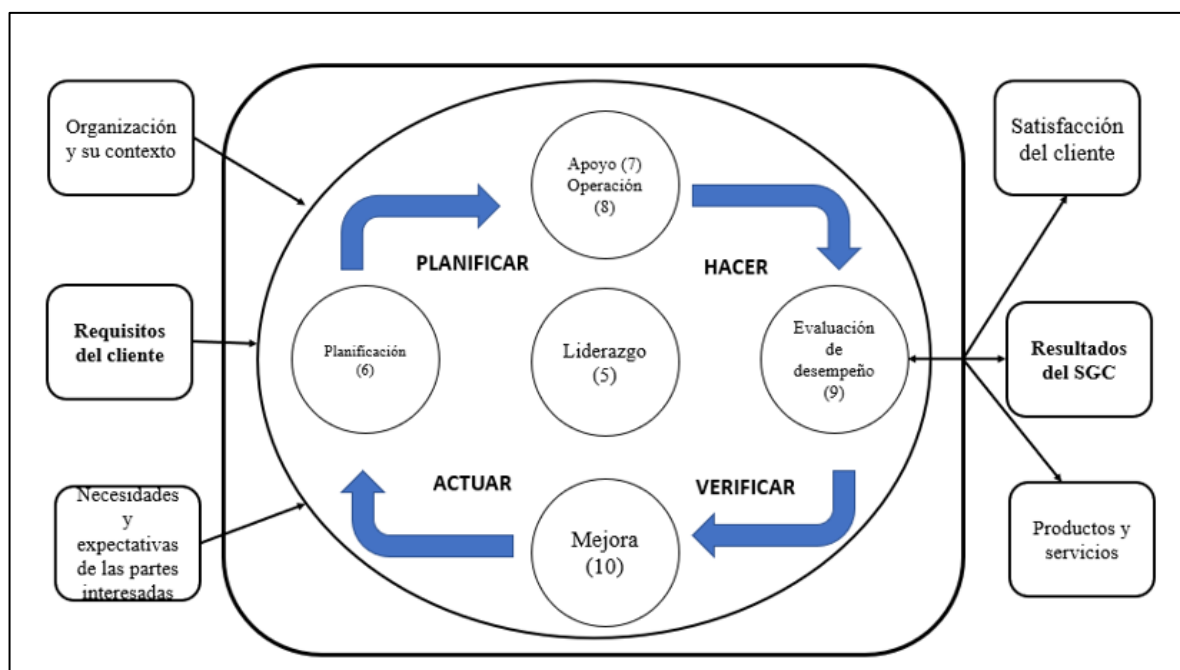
Organización y su contexto

Requisitos del cliente

Necesidades y expectativas de las partes interesadas

Apoyo (7) Operación (8)

PLANIFICAR

HACER

Planificación (6)

Liderazgo (5)

Evaluación de desempeño (9)

ACTUAR

VERIFICAR

Mejora (10)

Satisfacción del cliente

Resultados del SGC

Productos y servicios